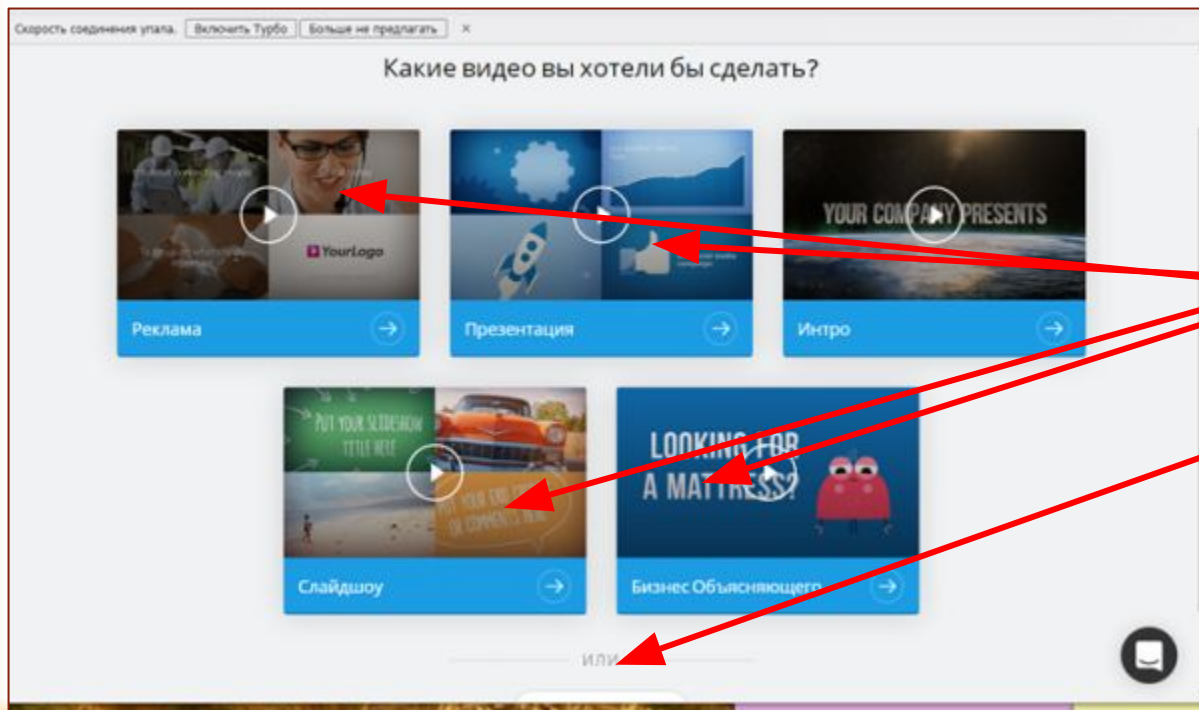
Скорость соединения упала. Включить Турбо Больше не предлагать ×

Какие видео вы хотели бы сделать?

YourLogo

Реклама

Презентация

YOUR COMPANY PRESENTS

Интро

PUT YOUR SLIDESHOW TITLE HERE

PUT YOUR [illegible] COMMENTS HERE

Слайдшоу

LOOKING FOR A MATTRESS?

Бизнес Объясняющего

ИЛИ